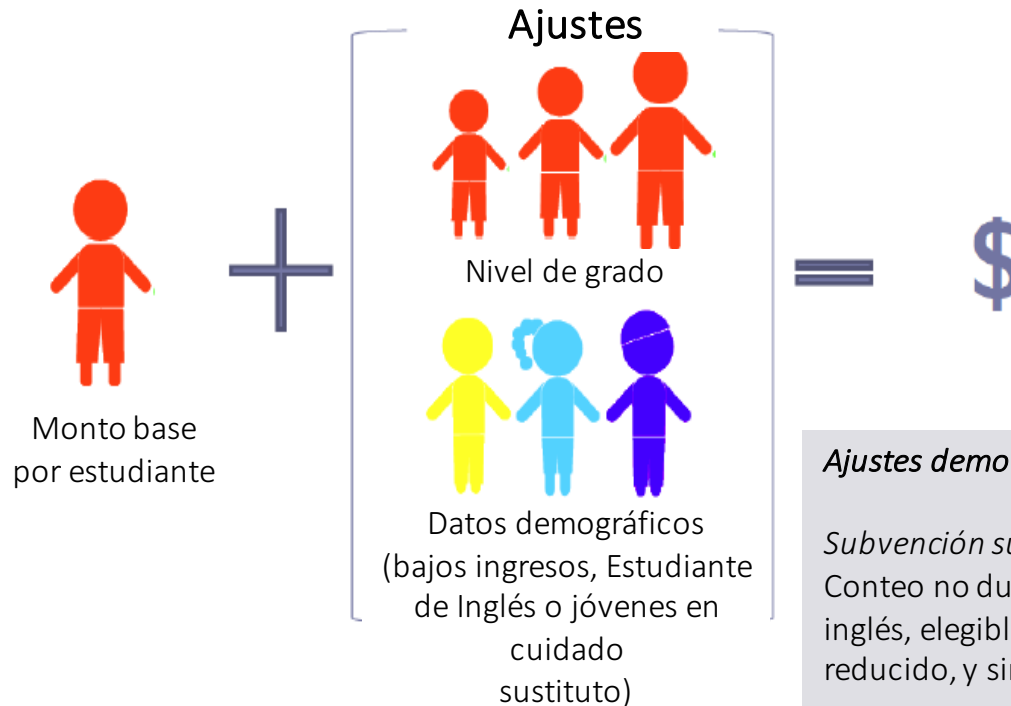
Ajustes

Monto base por estudiante

Nivel de grado

Datos demográficos (bajos ingresos, Estudiante de Inglés o jóvenes en cuidado sustituto)

$

Ajustes demo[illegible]

Subvención su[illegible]
Conteo no du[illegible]
inglés, elegibl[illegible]
reducido, y si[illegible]